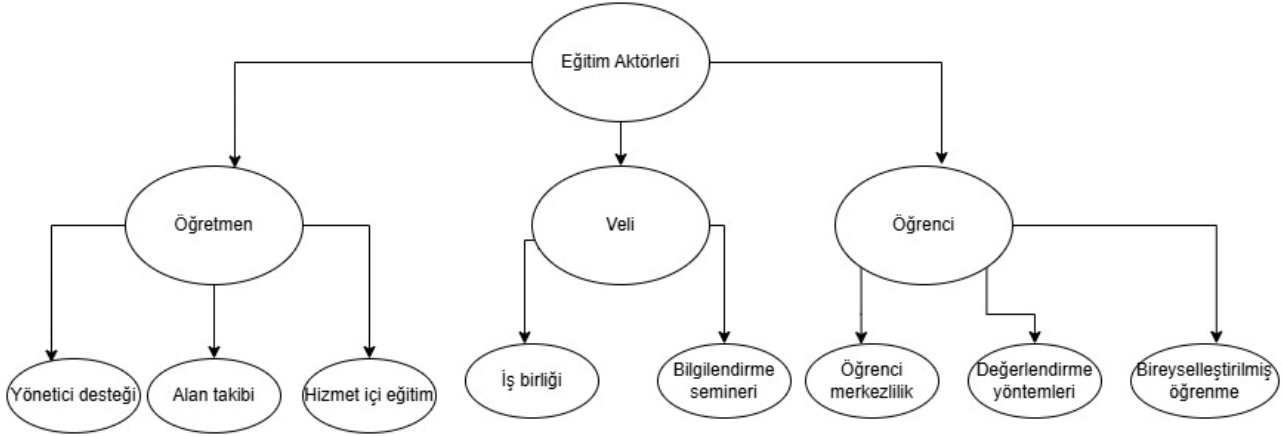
Eğitim Aktörleri

Öğretmen

Veli

Öğrenci

Yönetici desteği

Alan takibi

Hizmet içi eğitim

İş birliği

Bilgilendirme semineri

Öğrenci merkezlilik

Değerlendirme yöntemleri

Bireyselleştirilmiş öğrenme